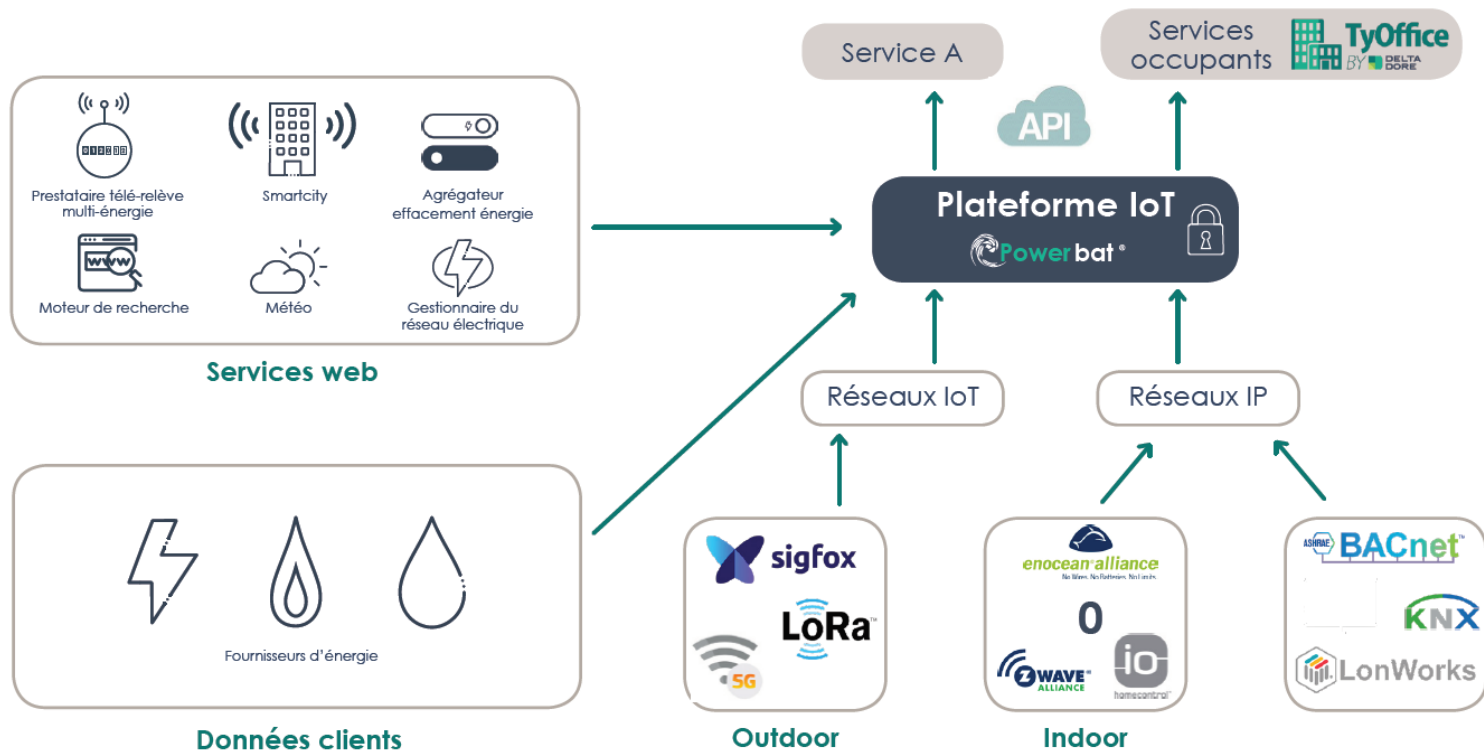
Service A

Services occupants

TyOffice BY DELTA DORE

API

Prestataire télé-relève multi-énergie

Smartcity

Agrégateur effacement énergie

Moteur de recherche

Météo

Gestionnaire du réseau électrique

Services web

Plateforme IoT

Powerbat®

Réseaux IoT

Réseaux IP

Fournisseurs d'énergie

Données clients

sigfox

LoRa™

5G

Outdoor

enocean alliance
No Wires. No Batteries. No Limits.

0

Z-WAVE ALLIANCE

io homecontrol

Indoor

ASHRAE BACnet™

KNX

LonWorks